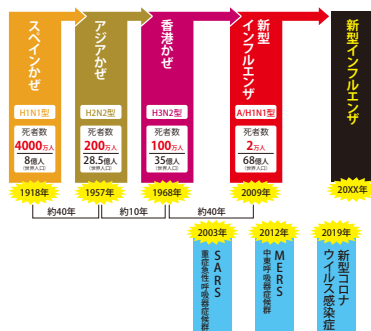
スペインかぜ

H1N1型

死者数
4000万人
8億人
(世界人口)

1918年

アジアかぜ

H2N2型

死者数
200万人
28.5億人
(世界人口)

1957年

香港かぜ

H3N2型

死者数
100万人
35億人
(世界人口)

1968年

新型インフルエンザ

A/H1N1型

死者数
2万人
68億人
(世界人口)

2009年

新型インフルエンザ

20XX年

約40年

約10年

約40年

2003年
SARS
重症急性呼吸器症候群

2012年
MERS
中東呼吸器症候群

2019年
新型コロナウイルス感染症